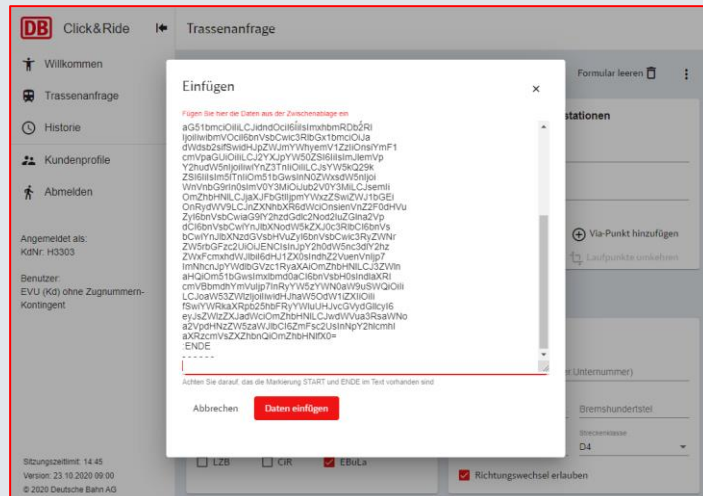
DB Click&Ride

Willkommen
Trassenanfrage
Historie
Kundenprofile
Abmelden

Angemeldet als:
KdNr: H3303

Benutzer:
EVU (Kd) ohne Zugnummern-Kontingent

Sitzungszeitlimit: 14:45
Version: 23.10.2020 09:00
© 2020 Deutsche Bahn AG

Trassenanfrage

Formular leeren

stationen

Via-Punkt hinzufügen
Laufpunkte umkehren

r Unternummer)
Bremshundertstel
Streckenklasse
D4

LZB
CIR
EBuLa
Richtungswechsel erlauben

Einfügen

Fügen Sie hier die Daten aus der Zwischenablage ein

aG51bmciOiIiLCJidndOciI6IiIsImxhbmRDb2Rl
IjoiIiwibmVOcil6bnVsbCwic3RlbGx1bmciOiJa
dWdsb2sifSwidHJpZWJmYWhyemV1ZzIiOnsiYmF1
cmVpaGUiOiIiLCJ2YXJpYW50ZSI6IiIsImJlemVp
Y2hudW5nIjoiIiwiYnZ3TnIiOiIiLCJsYW5kQ29k
ZSI6IiIsIm5lTnIiOm51bGwsInN0ZWxsdW5nIjoi
WnVnbG9rIn0sImV0Y3MiOiJub2V0Y3MiLCJsemli
OmZhbHNlLCJjaXJFbGtlIjpmYWxzZSwiZWJ1bGEi
OnRydWV9LCJnZXNhbXR6dWciOnsienVnZ2F0dHVu
Zyl6bnVsbCwiaG9lY2hzdGdlc2Nod2luZGlna2Vp
dCI6bnVsbCwiYnJlbXNodW5kZXJ0c3RlbCI6bnVs
bCwiYnJlbXNzdGVsbHVuZyI6bnVsbCwic3RyZWNr
ZW5rbGFzc2UiOiJENCIsInJpY2h0dW5nc3dlY2hz
ZWxFcmxhdWJlbiI6dHJ1ZX0sIndhZ2VuenVnIjp7
ImNhcnJpYWdlbGVzc1RyaXAiOmZhbHNlLCJ3ZWln
aHQiOm51bGwsImxlbmd0aCI6bnVsbH0sIndlaXRl
cmVBbmdhYmVuIjp7InRyYW5zYWN0aW9uSWQiOiIi
LCJoaW53ZWlzIjoiIiwidHJhaW5OdW1iZXIiOiIi
fSwiYWRkaXRpb25hbFRyYWluUHJvcGVydGllcyI6
eyJsZWlzZXJadWciOmZhbHNlLCJwdWVua3RsaWNo
a2VpdHNzZW5zaWJlbCI6ZmFsc2UsInNpY2hlcmhl
aXRzcmVsZXZhbnQiOmZhbHNlfX0=
:ENDE
------

Achten Sie darauf, das die Markierung START und ENDE im Text vorhanden sind

Abbrechen
Daten einfügen